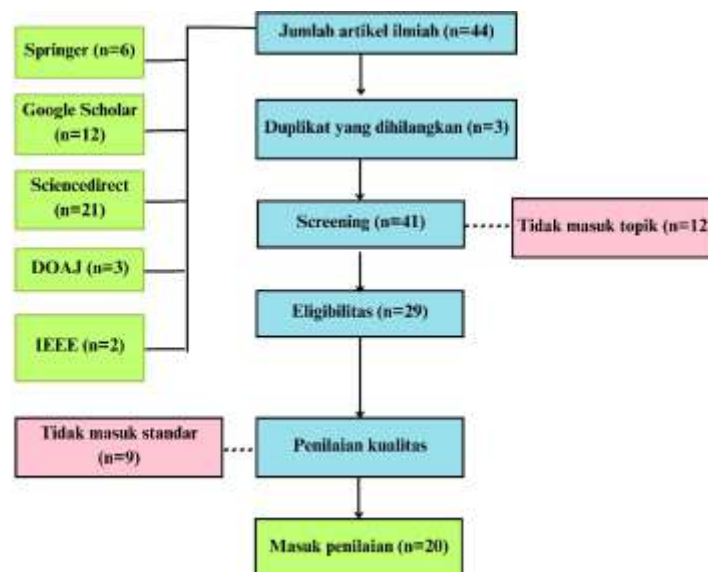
Springer (n=6)

Google Scholar (n=12)

Sciencedirect (n=21)

DOAJ (n=3)

IEEE (n=2)

Jumlah artikel ilmiah (n=44)

Duplikat yang dihilangkan (n=3)

Screening (n=41)

Tidak masuk topik (n=12

Eligibilitas (n=29)

Tidak masuk standar (n=9)

Penilaian kualitas

Masuk penilaian (n=20)